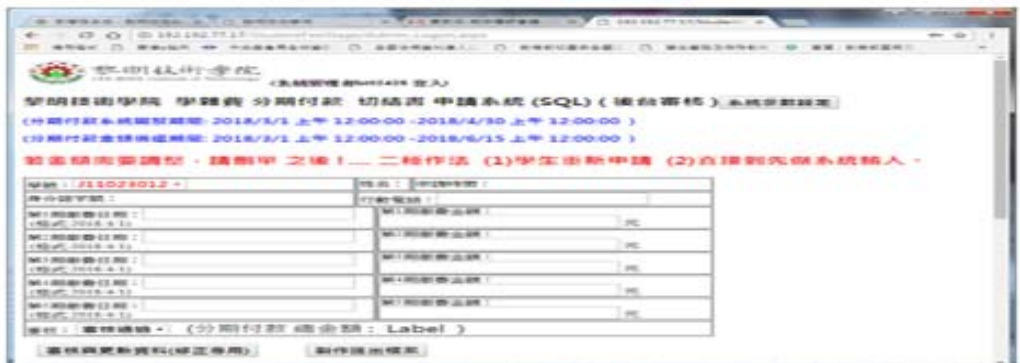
黎明技術學院

黎明技術學院 學雜費 分期付款 切結書 申請系統 (SQL) ( 後台審核 ) 系統參數設定

(分期付款系統開放期間: 2018/3/1 上午 12:00:00 -2018/4/30 上午 12:00:00 )

(分期付款繳費期間: 2018/3/1 上午 12:00:00 -2018/6/15 上午 12:00:00 )

若金額需要調整，請刪除 之後！... 二種作法 (1)學生重新申請 (2)直接到先與系統輸入。

| 學號：J110230012 | 姓名： | 申請時間： |
|---|---|---|
| 身分證字號： | 行動電話： | |
| 第1期繳費日期：(格式 2018-4-1) | 第1期繳費金額： | 元 |
| 第2期繳費日期：(格式 2018-4-1) | 第2期繳費金額： | 元 |
| 第3期繳費日期：(格式 2018-4-1) | 第3期繳費金額： | 元 |
| 第4期繳費日期：(格式 2018-4-1) | 第4期繳費金額： | 元 |
| 第5期繳費日期：(格式 2018-4-1) | 第5期繳費金額： | 元 |

審核：審核通過 (分期付款 總金額： Label )

審核與更新資料(修正專用) 製作匯出檔案